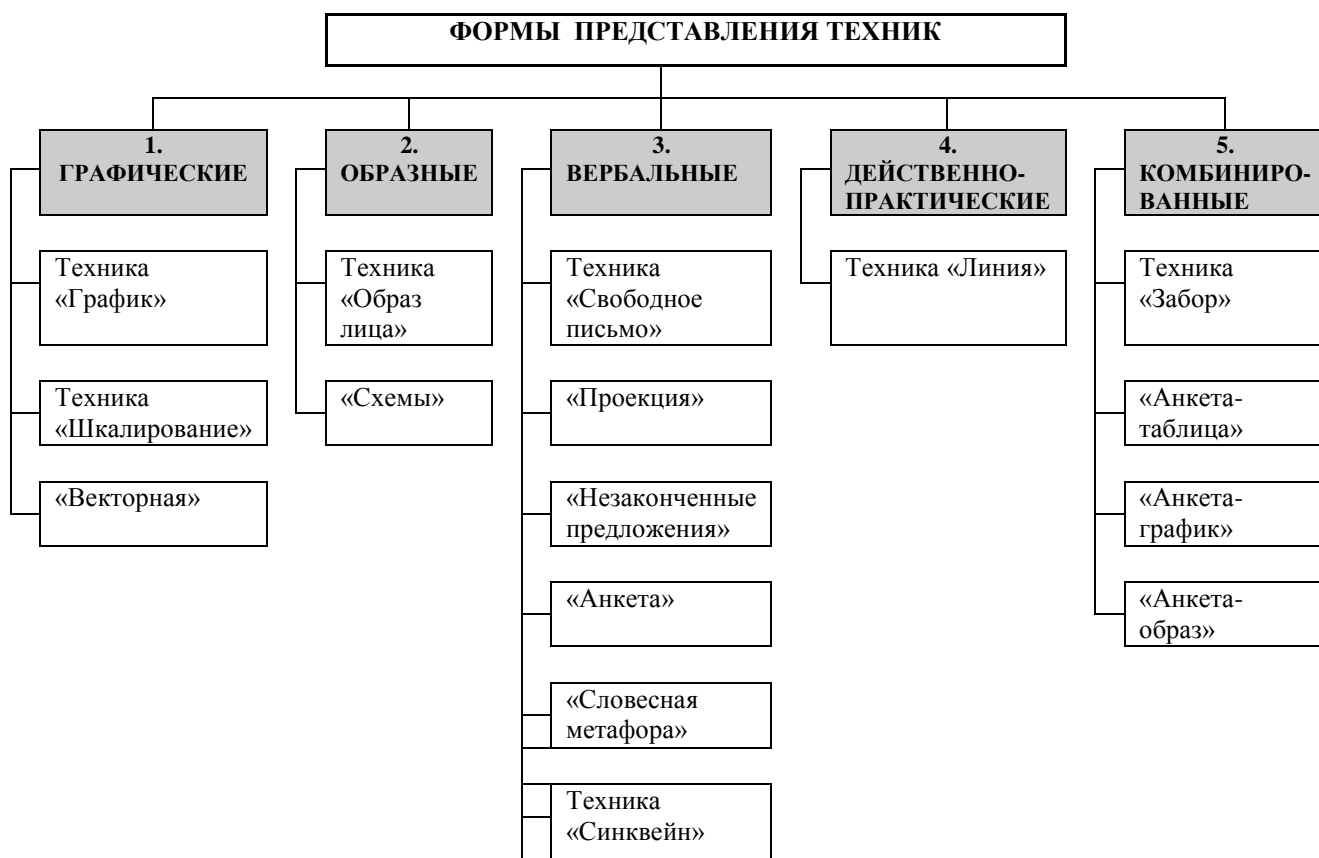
ФОРМЫ ПРЕДСТАВЛЕНИЯ ТЕХНИК

1. ГРАФИЧЕСКИЕ

Техника «График»

Техника «Шкалирование»

«Векторная»

2. ОБРАЗНЫЕ

Техника «Образ лица»

«Схемы»

3. ВЕРБАЛЬНЫЕ

Техника «Свободное письмо»

«Проекция»

«Незаконченные предложения»

«Анкета»

«Словесная метафора»

Техника «Синквейн»

4. ДЕЙСТВЕННО-ПРАКТИЧЕСКИЕ

Техника «Линия»

5. КОМБИНИРОВАННЫЕ

Техника «Забор»

«Анкета-таблица»

«Анкета-график»

«Анкета-образ»